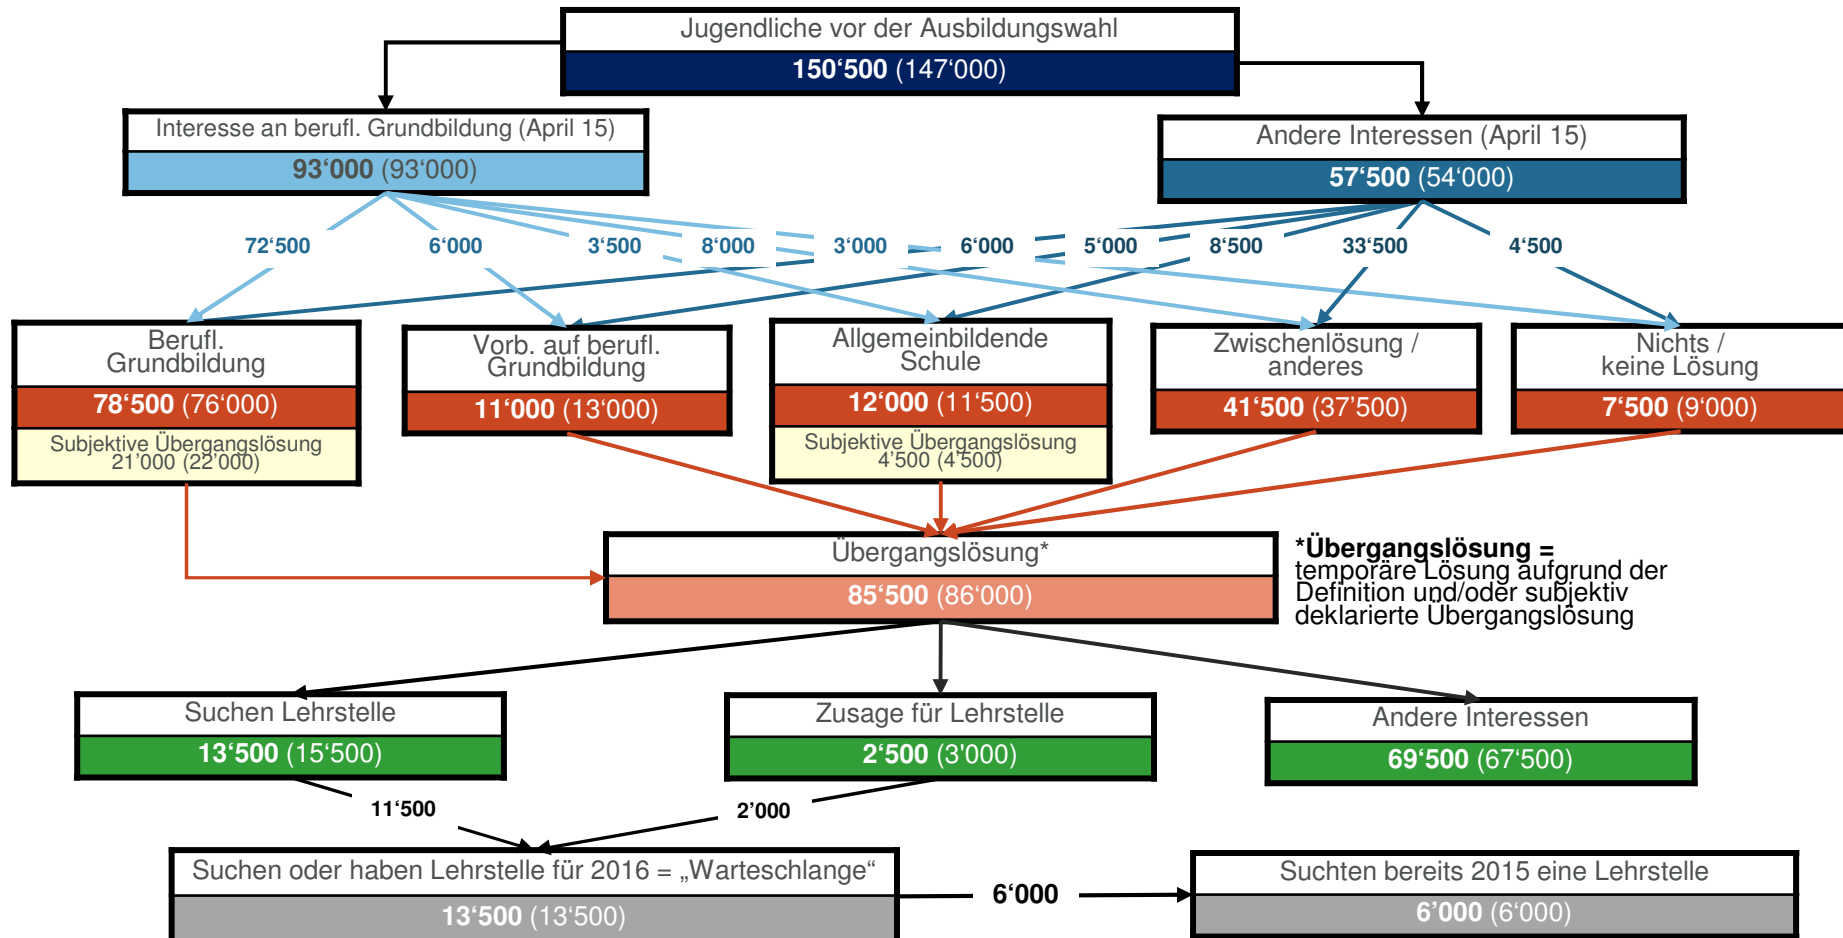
Jugendliche vor der Ausbildungswahl
150‘500 (147‘000)

Interesse an berufl. Grundbildung (April 15)
93‘000 (93‘000)

Andere Interessen (April 15)
57‘500 (54‘000)

72‘500
6‘000
3‘500
8‘000
3‘000
6‘000
5‘000
8‘500
33‘500
4‘500

Berufl. Grundbildung
78‘500 (76‘000)
Subjektive Übergangslösung 21‘000 (22‘000)

Vorb. auf berufl. Grundbildung
11‘000 (13‘000)

Allgemeinbildende Schule
12‘000 (11‘500)
Subjektive Übergangslösung 4‘500 (4‘500)

Zwischenlösung / anderes
41‘500 (37‘500)

Nichts / keine Lösung
7‘500 (9‘000)

Übergangslösung*
85‘500 (86‘000)

*Übergangslösung = temporäre Lösung aufgrund der Definition und/oder subjektiv deklarierte Übergangslösung

Suchen Lehrstelle
13‘500 (15‘500)

Zusage für Lehrstelle
2‘500 (3‘000)

Andere Interessen
69‘500 (67‘500)

11‘500
2‘000

Suchen oder haben Lehrstelle für 2016 = „Warteschlange“
13‘500 (13‘500)

6‘000

Suchten bereits 2015 eine Lehrstelle
6‘000 (6‘000)